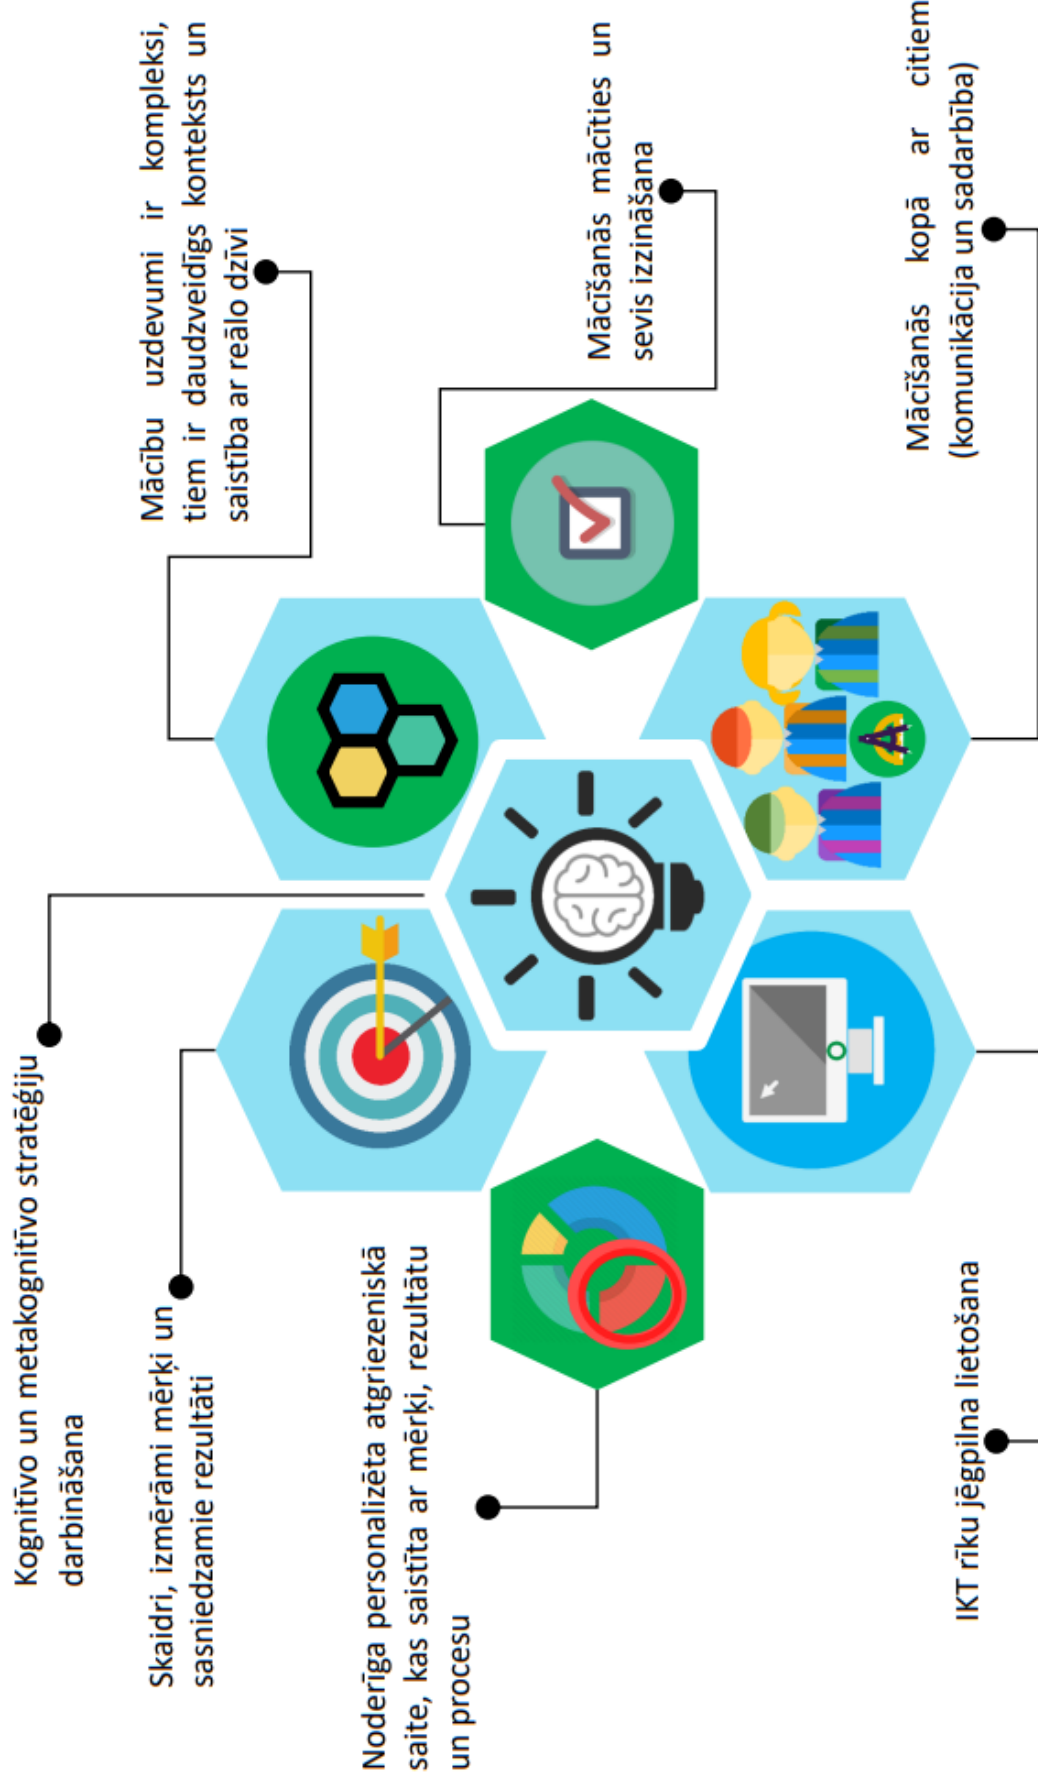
Kognitīvo un metakognitīvo stratēģiju darbināšana

Skaidri, izmērāmi mērķi un sasniedzamie rezultāti

Noderīga personalizēta atgriezeniskā saite, kas saistīta ar mērķi, rezultātu un procesu

Mācību uzdevumi ir kompleksi, tiem ir daudzveidīgs konteksts un saistība ar reālo dzīvi

Mācīšanās mācīties un sevis izzināšana

Mācīšanās kopā ar citiem (komunikācija un sadarbība)

IKT rīku jēgpilna lietošana